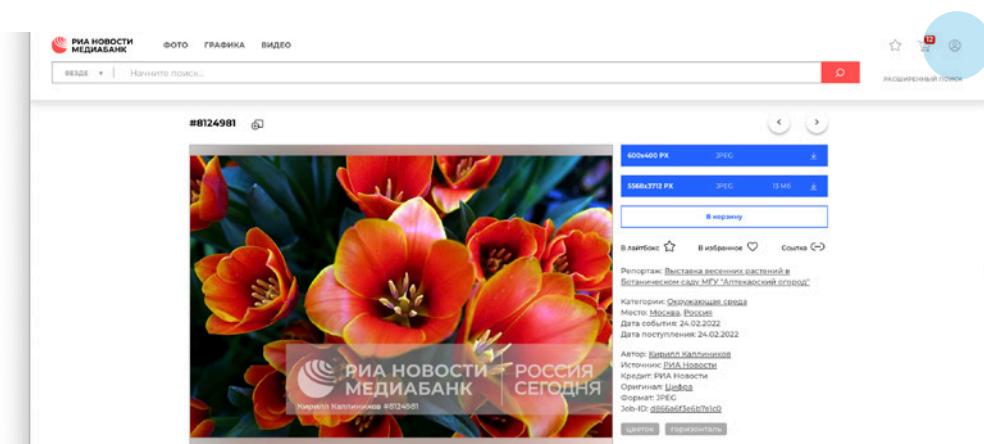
РИА НОВОСТИ МЕДИАБАНК ФОТО ГРАФИКА ВИДЕО

12

ВЕЗДЕ ▾ Начните поиск...

РАСШИРЕННЫЙ ПОИСК

#8124981

600x400 PX JPEG

5568x3712 PX JPEG 13 МБ

В корзину

В лайтбокс В избранное Ссылка

Репортаж: Выставка весенних растений в Ботаническом саду МГУ "Аптекарский огород"

Категории: Окружающая среда
Место: Москва, Россия
Дата события: 24.02.2022
Дата поступления: 24.02.2022

Автор: Кирилл Каллиников
Источник: РИА Новости
Кредит: РИА Новости
Оригинал: Цифра
Формат: JPEG
Job-ID: d866a6f3e6b7e1c0

цветок горизонталь

РИА НОВОСТИ МЕДИАБАНК РОССИЯ СЕГОДНЯ
Кирилл Каллиников #8124981